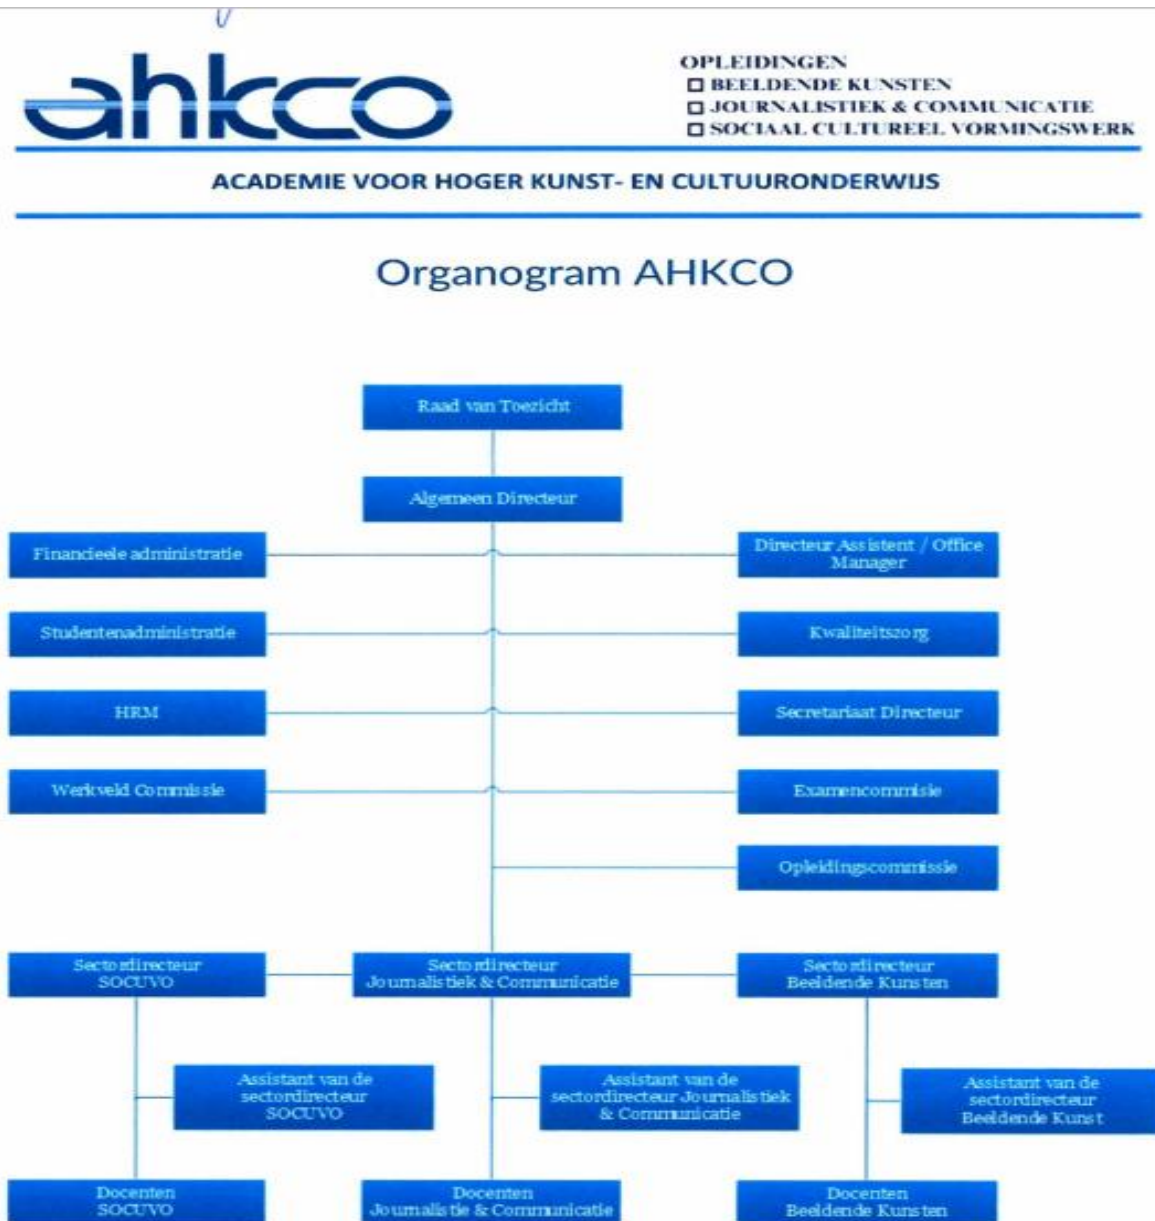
ahkco

OPLEIDINGEN
□ BEELDENDE KUNSTEN
□ JOURNALISTIEK & COMMUNICATIE
□ SOCIAAL CULTUREEL VORMINGSWERK

ACADEMIE VOOR HOGER KUNST- EN CULTUURONDERWIJS

Organogram AHKCO

Raad van Toezicht

Algemeen Directeur

Financieele administratie

Directeur Assistent / Office Manager

Studentenadministratie

Kwaliteitszorg

HRM

Secretariaat Directeur

Werkveld Commissie

Examencommisie

Opleidingscommissie

Sectordirecteur SOCUVO

Sectordirecteur Journalistiek & Communicatie

Sectordirecteur Beeldende Kunsten

Assistant van de sectordirecteur SOCUVO

Assistant van de sectordirecteur Journalistiek & Communicatie

Assistant van de sectordirecteur Beeldende Kunst

Docenten SOCUVO

Docenten Journalistie & Communicatie

Docenten Beeldende Kunsten